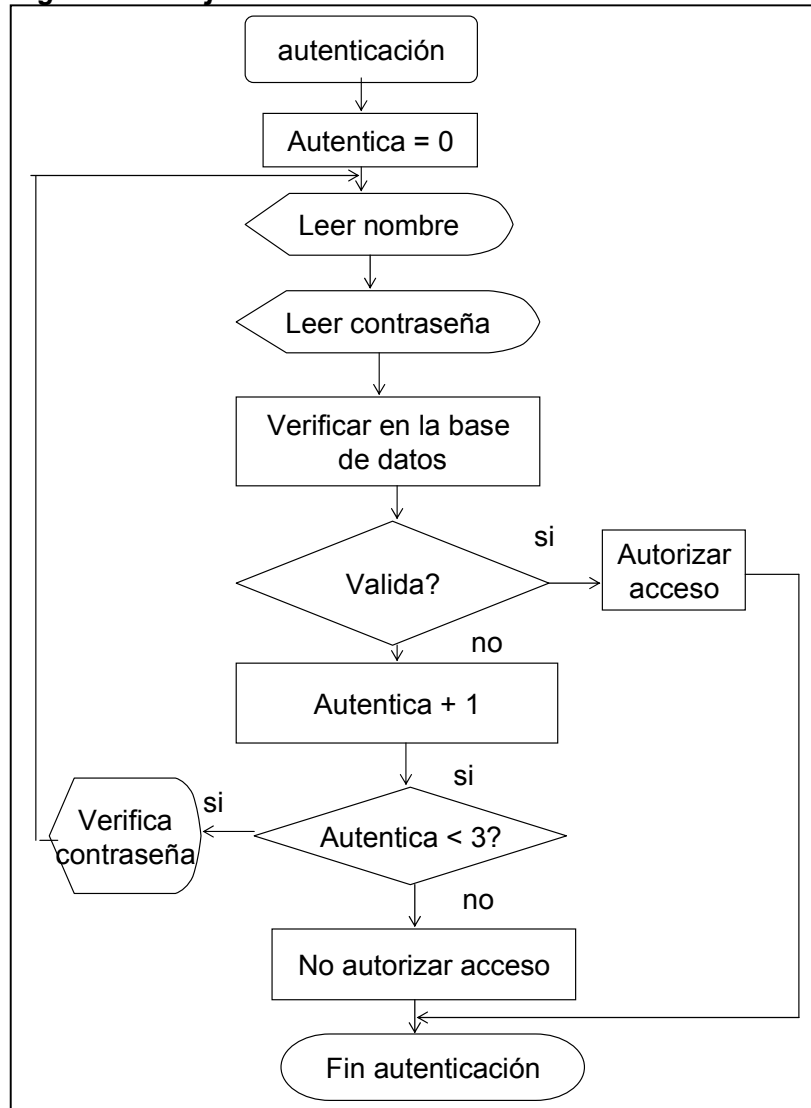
autenticación

Autentica = 0

Leer nombre

Leer contraseña

Verificar en la base de datos

si

Valida?

Autorizar acceso

no

Autentica + 1

si

si

Verifica contraseña

Autentica < 3?

no

No autorizar acceso

Fin autenticación